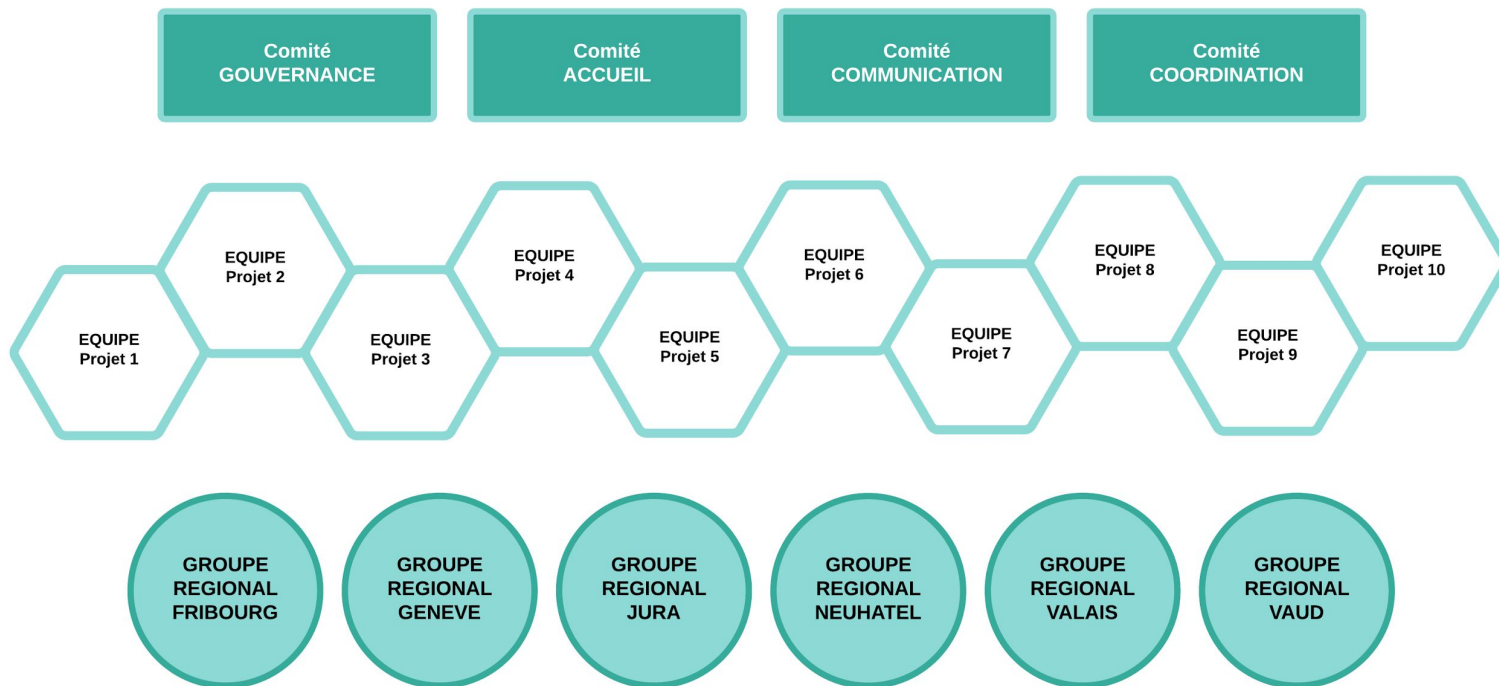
Comité
GOUVERNANCE

Comité
ACCUEIL

Comité
COMMUNICATION

Comité
COORDINATION

EQUIPE
Projet 1

EQUIPE
Projet 2

EQUIPE
Projet 3

EQUIPE
Projet 4

EQUIPE
Projet 5

EQUIPE
Projet 6

EQUIPE
Projet 7

EQUIPE
Projet 8

EQUIPE
Projet 9

EQUIPE
Projet 10

GROUPE
REGIONAL
FRIBOURG

GROUPE
REGIONAL
GENEVE

GROUPE
REGIONAL
JURA

GROUPE
REGIONAL
NEUHATEL

GROUPE
REGIONAL
VALAIS

GROUPE
REGIONAL
VAUD